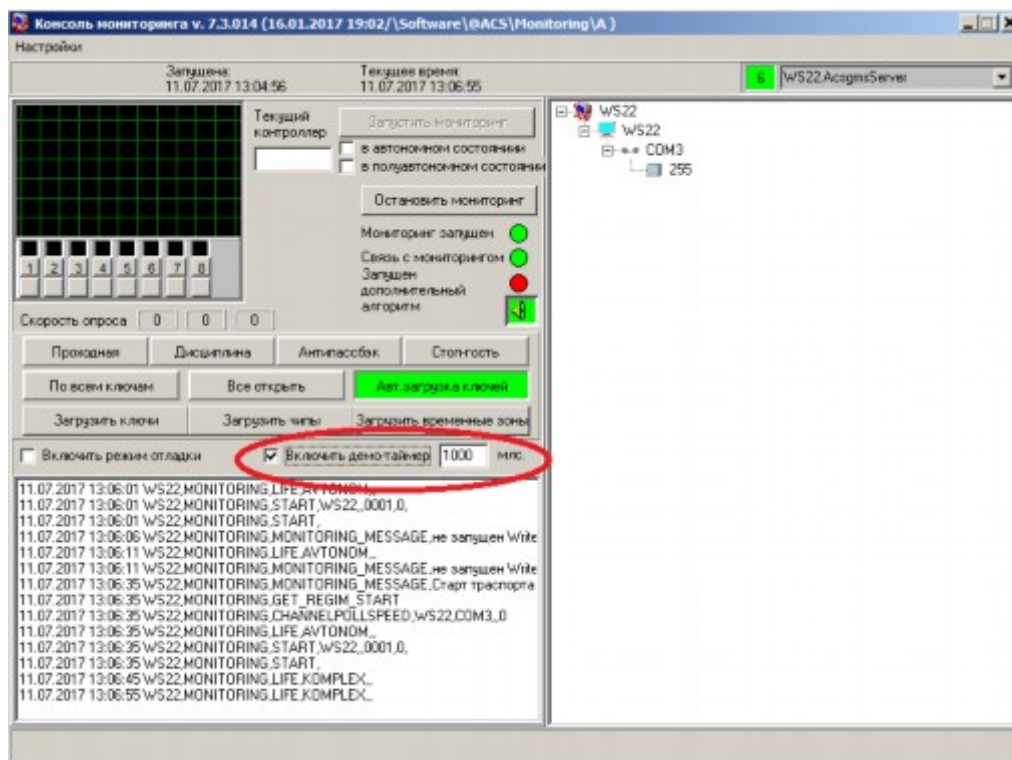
Консоль мониторинга v. 7.3.014 (16.01.2017 19:02/\Software\@ACS\Monitoring\A )

Настройки

Запущена: 11.07.2017 13:04:56

Текущее время: 11.07.2017 13:06:55

6 WS22.AcsgmsServer

Текущий контроллер

Запустить мониторинг

в автономном состоянии

в полуавтономном состоянии

Остановить мониторинг

Мониторинг запущен

Связь с мониторингом

Запущен дополнительный алгоритм

1 2 3 4 5 6 7 8

Скорость опроса 0 0 0

Проходная | Дисциплина | Антипассбак | Стоп-гость

По всем ключам | Все открыть | Авт.загрузка ключей

Загрузить ключи | Загрузить чипы | Загрузить временные зоны

Включить режим отладки

Включить демо-таймер 1000 млс.

11.07.2017 13:06:01 WS22,MONITORING,LIFE,AVTONOM,,
11.07.2017 13:06:01 WS22,MONITORING,START,WS22,,0001,0,
11.07.2017 13:06:01 WS22,MONITORING,START,
11.07.2017 13:06:06 WS22,MONITORING,MONITORING_MESSAGE,не запущен Write
11.07.2017 13:06:11 WS22,MONITORING,LIFE,AVTONOM,,
11.07.2017 13:06:11 WS22,MONITORING,MONITORING_MESSAGE,не запущен Write
11.07.2017 13:06:35 WS22,MONITORING,MONITORING_MESSAGE,Старт траспорта
11.07.2017 13:06:35 WS22,MONITORING,GET_REGIM_START
11.07.2017 13:06:35 WS22,MONITORING,CHANNELPOLLSPEED,WS22,COM3,,0
11.07.2017 13:06:35 WS22,MONITORING,LIFE,AVTONOM,,
11.07.2017 13:06:35 WS22,MONITORING,START,WS22,,0001,0,
11.07.2017 13:06:35 WS22,MONITORING,START,
11.07.2017 13:06:45 WS22,MONITORING,LIFE,KOMPLEX,,
11.07.2017 13:06:55 WS22,MONITORING,LIFE,KOMPLEX,,

WS22
WS22
COM3
255